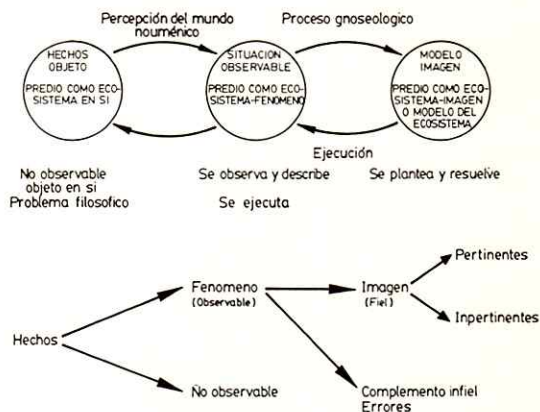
Percepción del mundo nouménico

Proceso gnoseologico

HECHOS OBJETO

PREDIO COMO ECOSISTEMA EN SI

SITUACION OBSERVABLE

PREDIO COMO ECOSISTEMA-FENOMENO

MODELO IMAGEN

PREDIO COMO ECOSISTEMA-IMAGEN O MODELO DEL ECOSISTEMA

Ejecución

No observable objeto en si Problema filosofico

Se observa y describe

Se plantea y resuelve

Se ejecuta

Hechos

Fenomeno (Observable)

No observable

Imagen (Fiel)

Complemento infiel Errores

Pertinentes

Inpertinentes